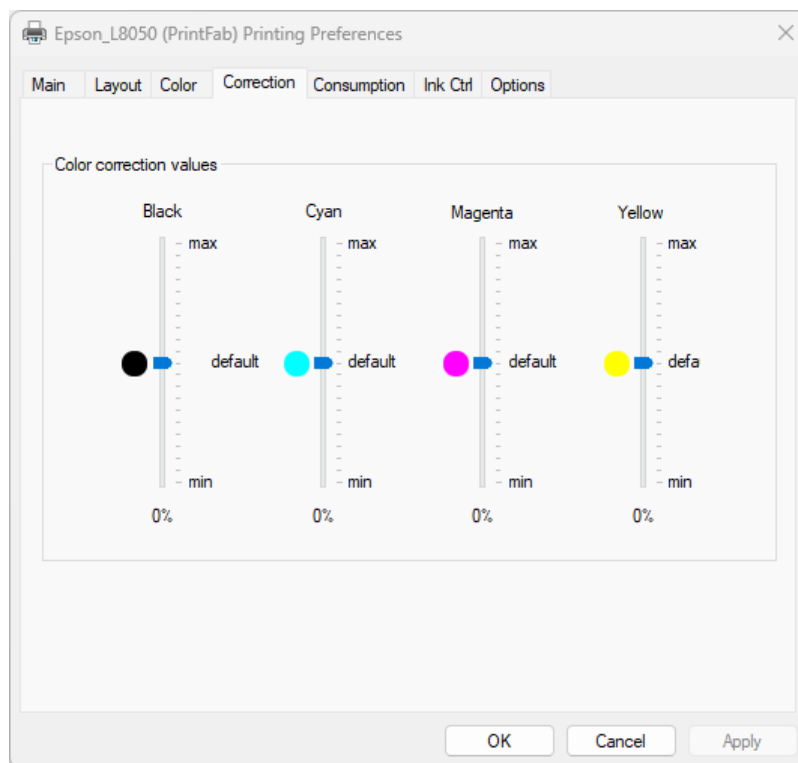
Epson_L8050 (PrintFab) Printing Preferences

Main | Layout | Color | Correction | Consumption | Ink Ctrl | Options

Color correction values

Black
max
default
min
0%

Cyan
max
default
min
0%

Magenta
max
default
min
0%

Yellow
max
defa
min
0%

OK | Cancel | Apply